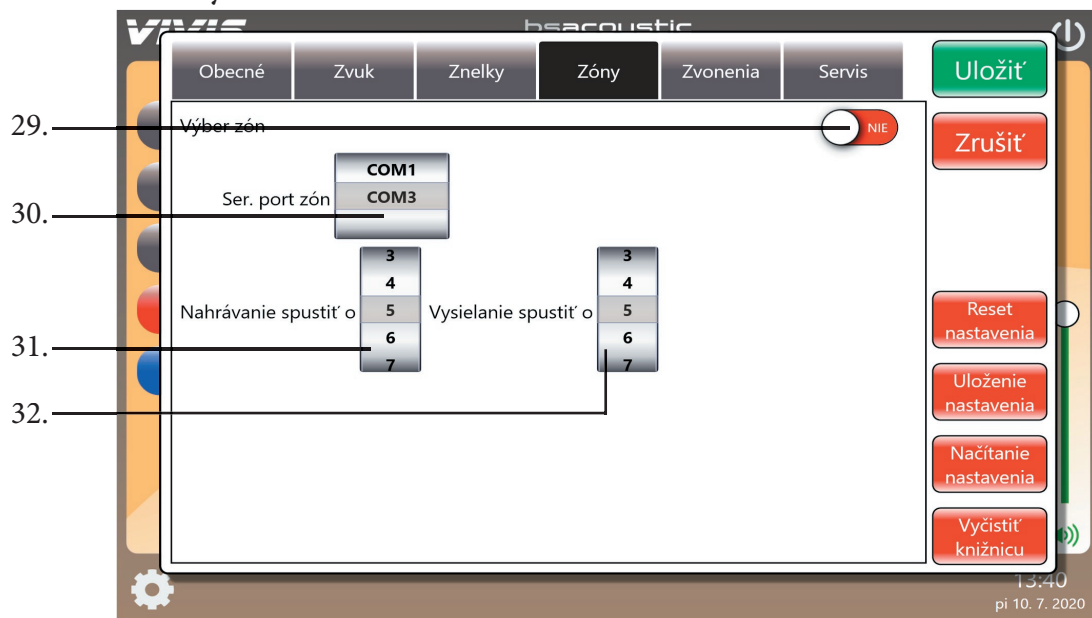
VIVIS bsacoustic

Obecné | Zvuk | Znelky | Zóny | Zvonenia | Servis

Uložiť

Zrušiť

29. Výber zón NIE

COM1
30. Ser. port zón COM3

3
4
Nahrávanie spustiť o 5
31. 6
7

3
4
Vysielanie spustiť o 5
6
32. 7

Reset nastavenia

Uloženie nastavenia

Načítanie nastavenia

Vyčistiť knižnicu

13:40
pi 10. 7. 2020